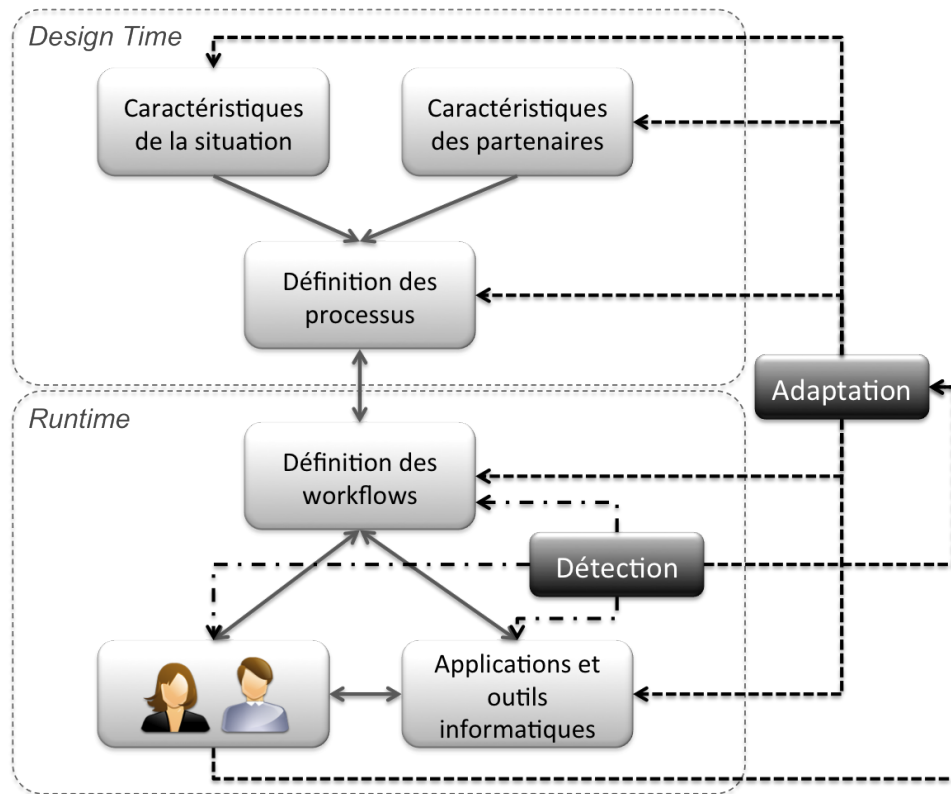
Design Time

Caractéristiques de la situation

Caractéristiques des partenaires

Définition des processus

Adaptation

Runtime

Définition des workflows

Détection

Applications et outils informatiques